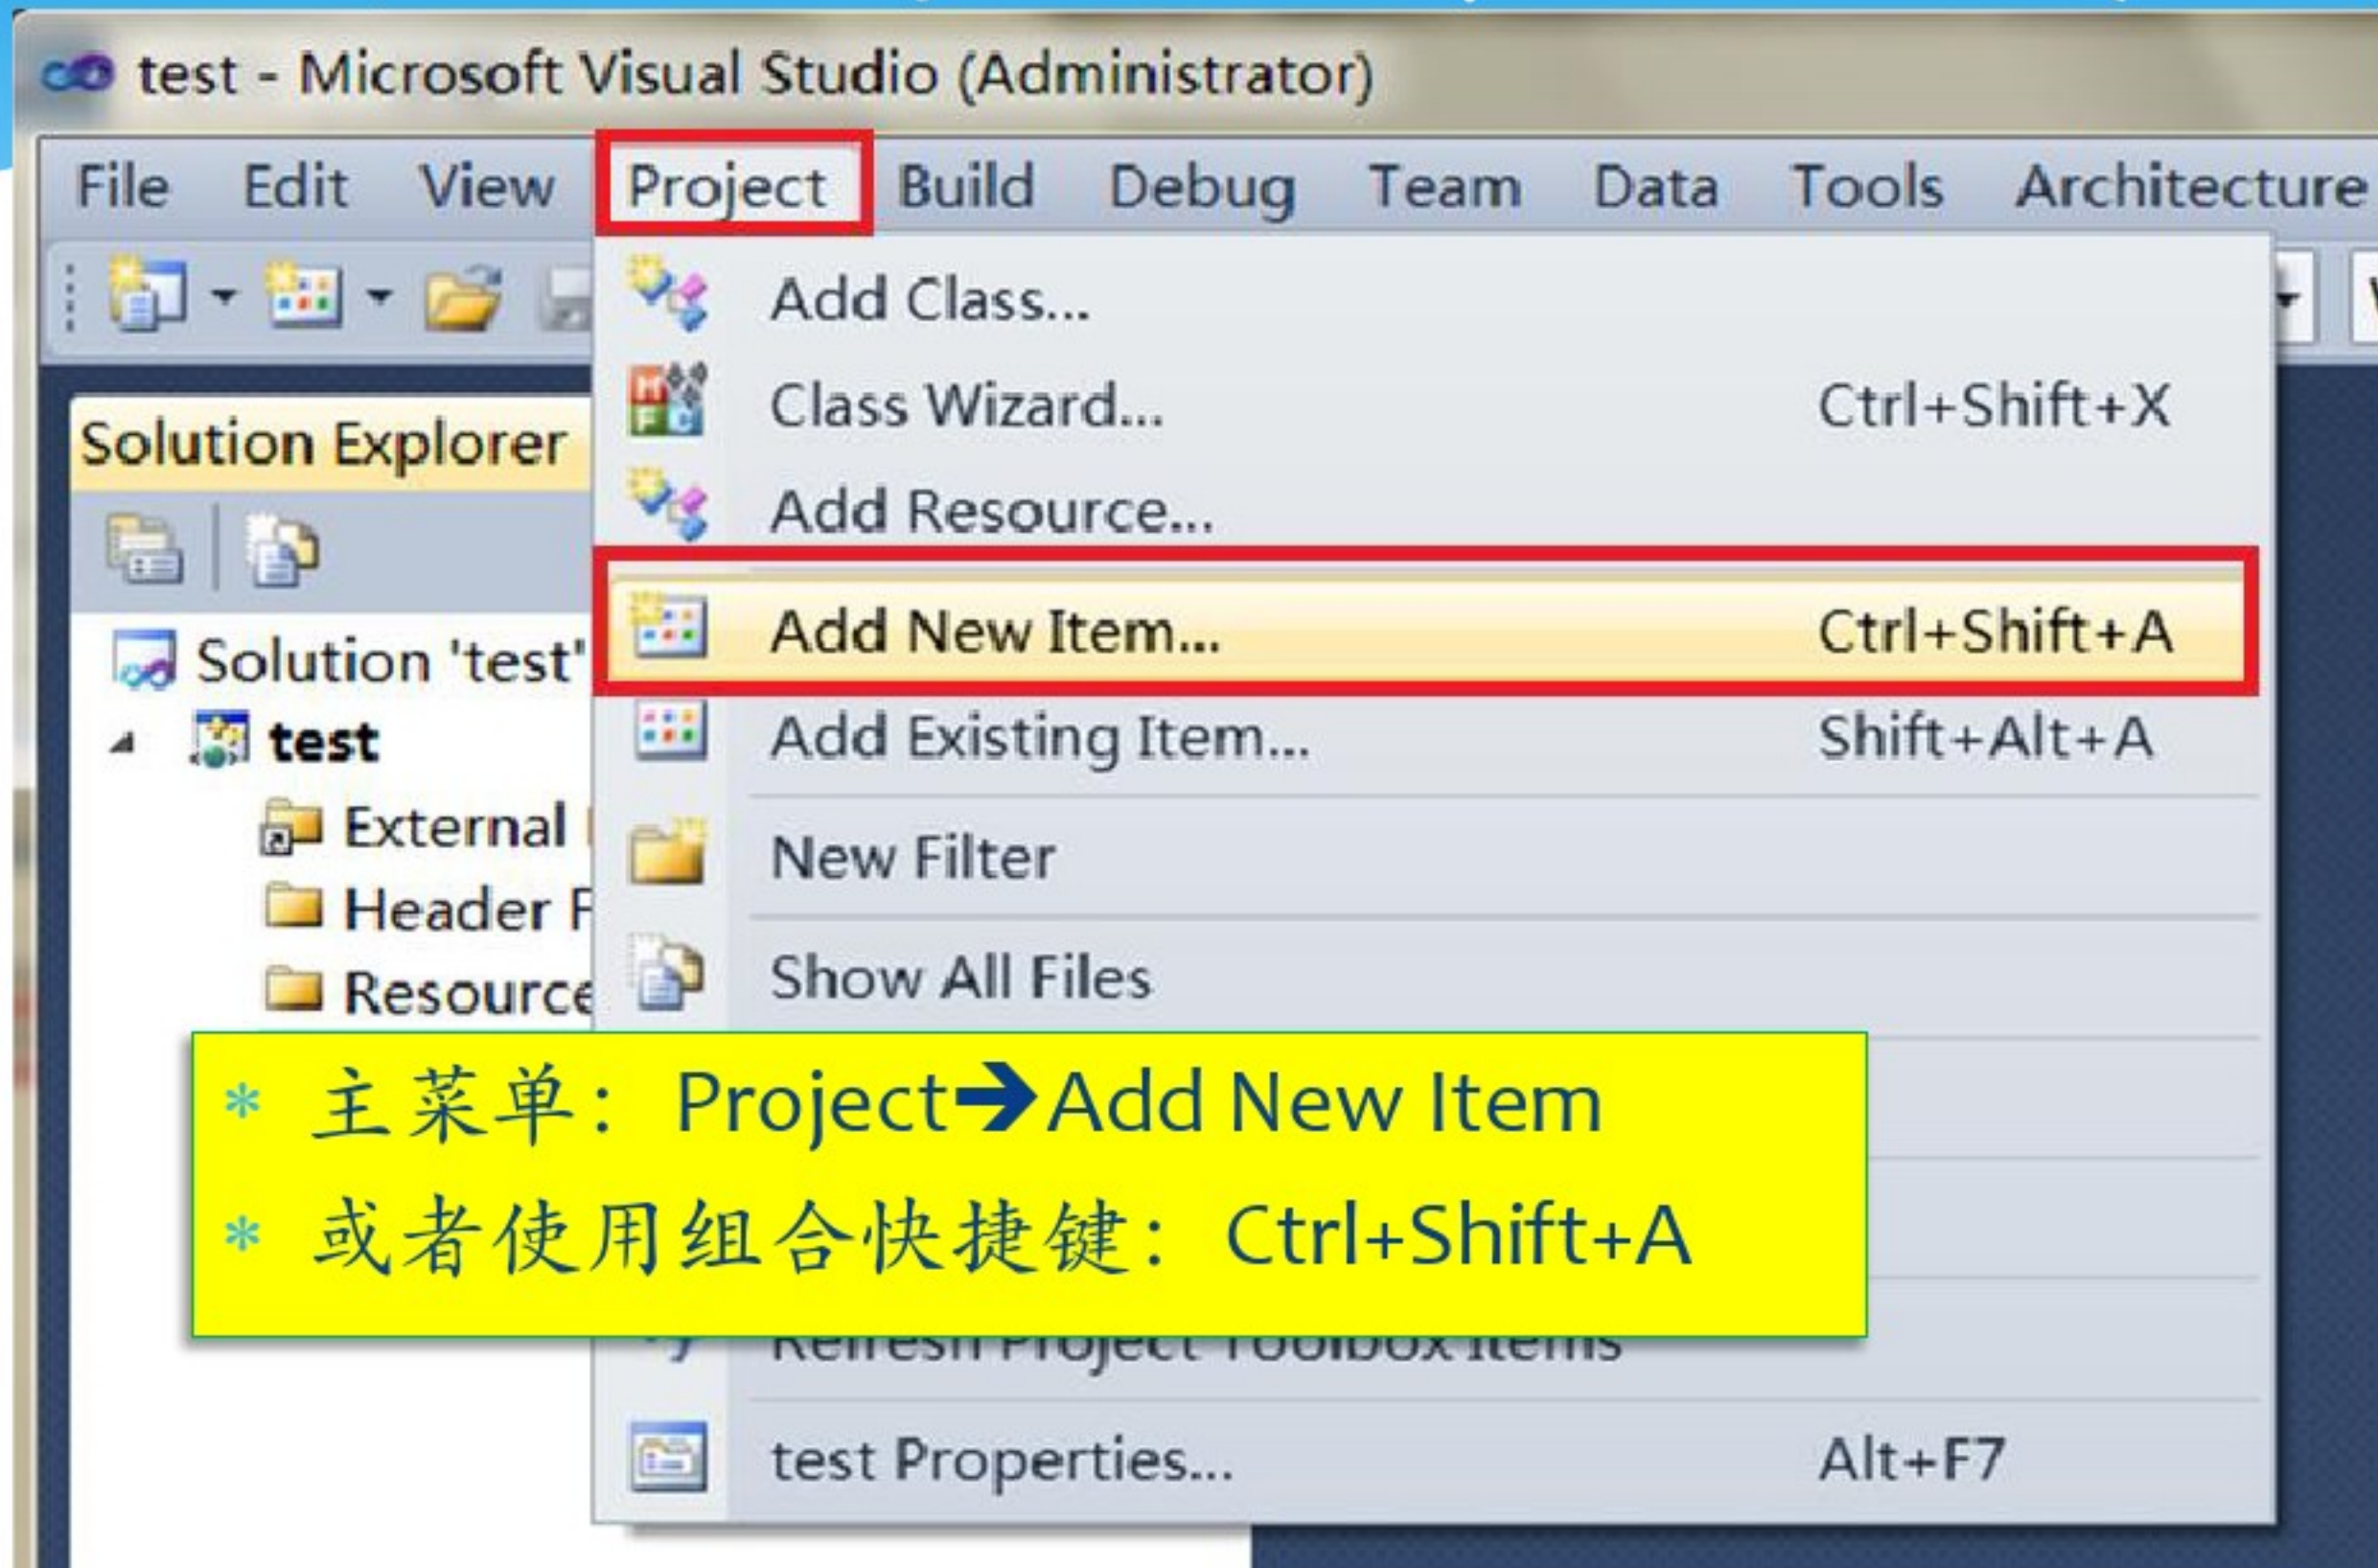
test - Microsoft Visual Studio (Administrator)

File Edit View Project Build Debug Team Data Tools Architecture

Solution Explorer

Solution 'test'
test
External
Header F
Resource

Add Class...
Class Wizard... Ctrl+Shift+X
Add Resource...
Add New Item... Ctrl+Shift+A
Add Existing Item... Shift+Alt+A
New Filter
Show All Files
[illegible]
test Properties... Alt+F7

* 主菜单： Project→Add New Item
* 或者使用组合快捷键：Ctrl+Shift+A